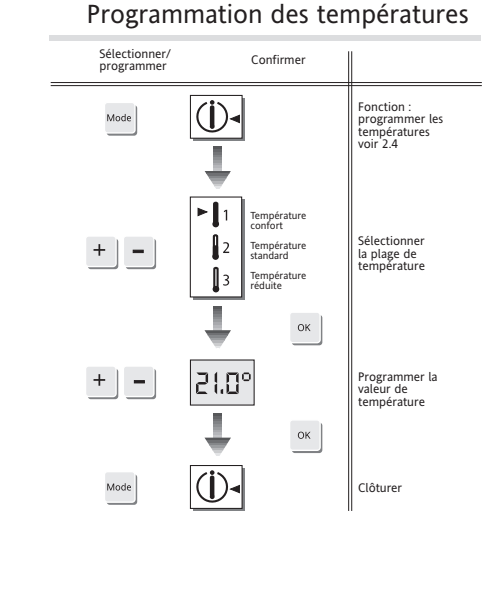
Programmation des températures

| Sélectionner/ programmer | Confirmer | |
|---|---|---|
| Mode | (i) | Fonction : programmer les températures voir 2.4 |
| + − | 1 Température confort<br>2 Température standard<br>3 Température réduite | Sélectionner la plage de température |
| | OK | |
| + − | 21.0° | Programmer la valeur de température |
| | OK | |
| Mode | (i) | Clôturer |